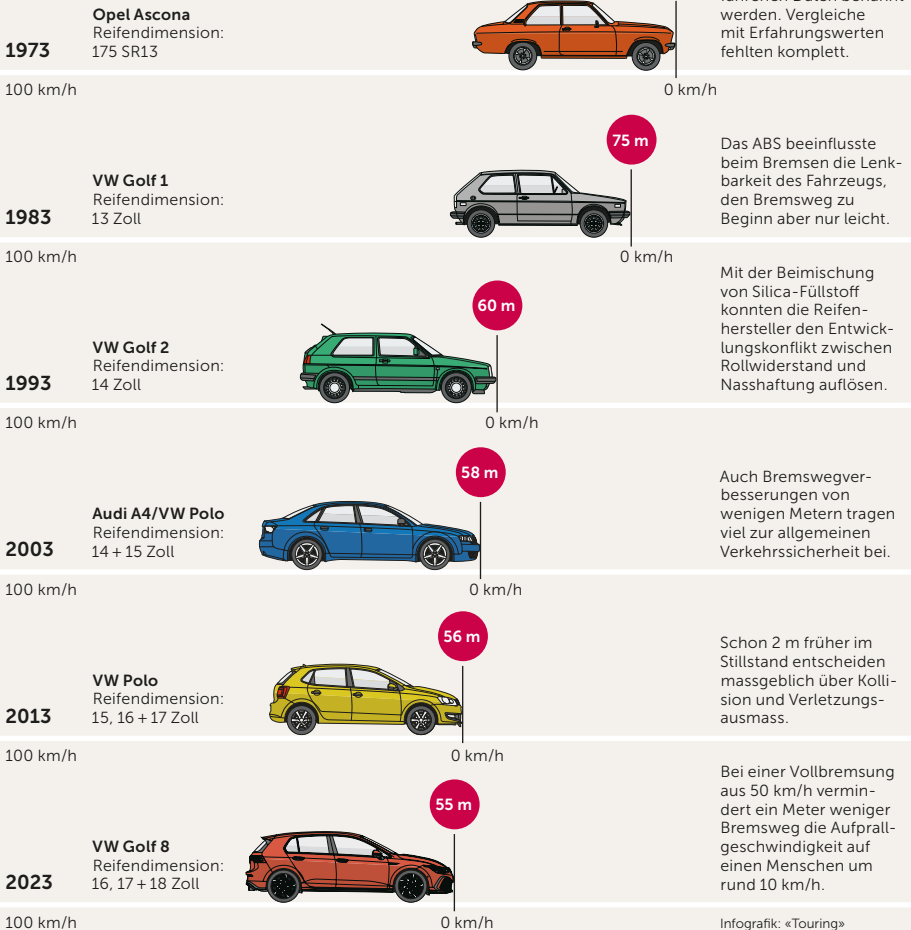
Opel Ascona
Reifendimension:
175 SR13
1973

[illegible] werden. Vergleiche mit Erfahrungswerten fehlten komplett.

100 km/h
0 km/h

75 m

VW Golf 1
Reifendimension:
13 Zoll
1983

Das ABS beeinflusste beim Bremsen die Lenkbarkeit des Fahrzeugs, den Bremsweg zu Beginn aber nur leicht.

100 km/h
0 km/h

60 m

VW Golf 2
Reifendimension:
14 Zoll
1993

Mit der Beimischung von Silica-Füllstoff konnten die Reifenhersteller den Entwicklungskonflikt zwischen Rollwiderstand und Nasshaftung auflösen.

100 km/h
0 km/h

58 m

Audi A4/VW Polo
Reifendimension:
14 + 15 Zoll
2003

Auch Bremswegverbesserungen von wenigen Metern tragen viel zur allgemeinen Verkehrssicherheit bei.

100 km/h
0 km/h

56 m

VW Polo
Reifendimension:
15, 16 + 17 Zoll
2013

Schon 2 m früher im Stillstand entscheiden massgeblich über Kollision und Verletzungsausmass.

100 km/h
0 km/h

55 m

VW Golf 8
Reifendimension:
16, 17 + 18 Zoll
2023

Bei einer Vollbremsung aus 50 km/h vermindert ein Meter weniger Bremsweg die Aufprallgeschwindigkeit auf einen Menschen um rund 10 km/h.

100 km/h
0 km/h

Infografik: «Touring»